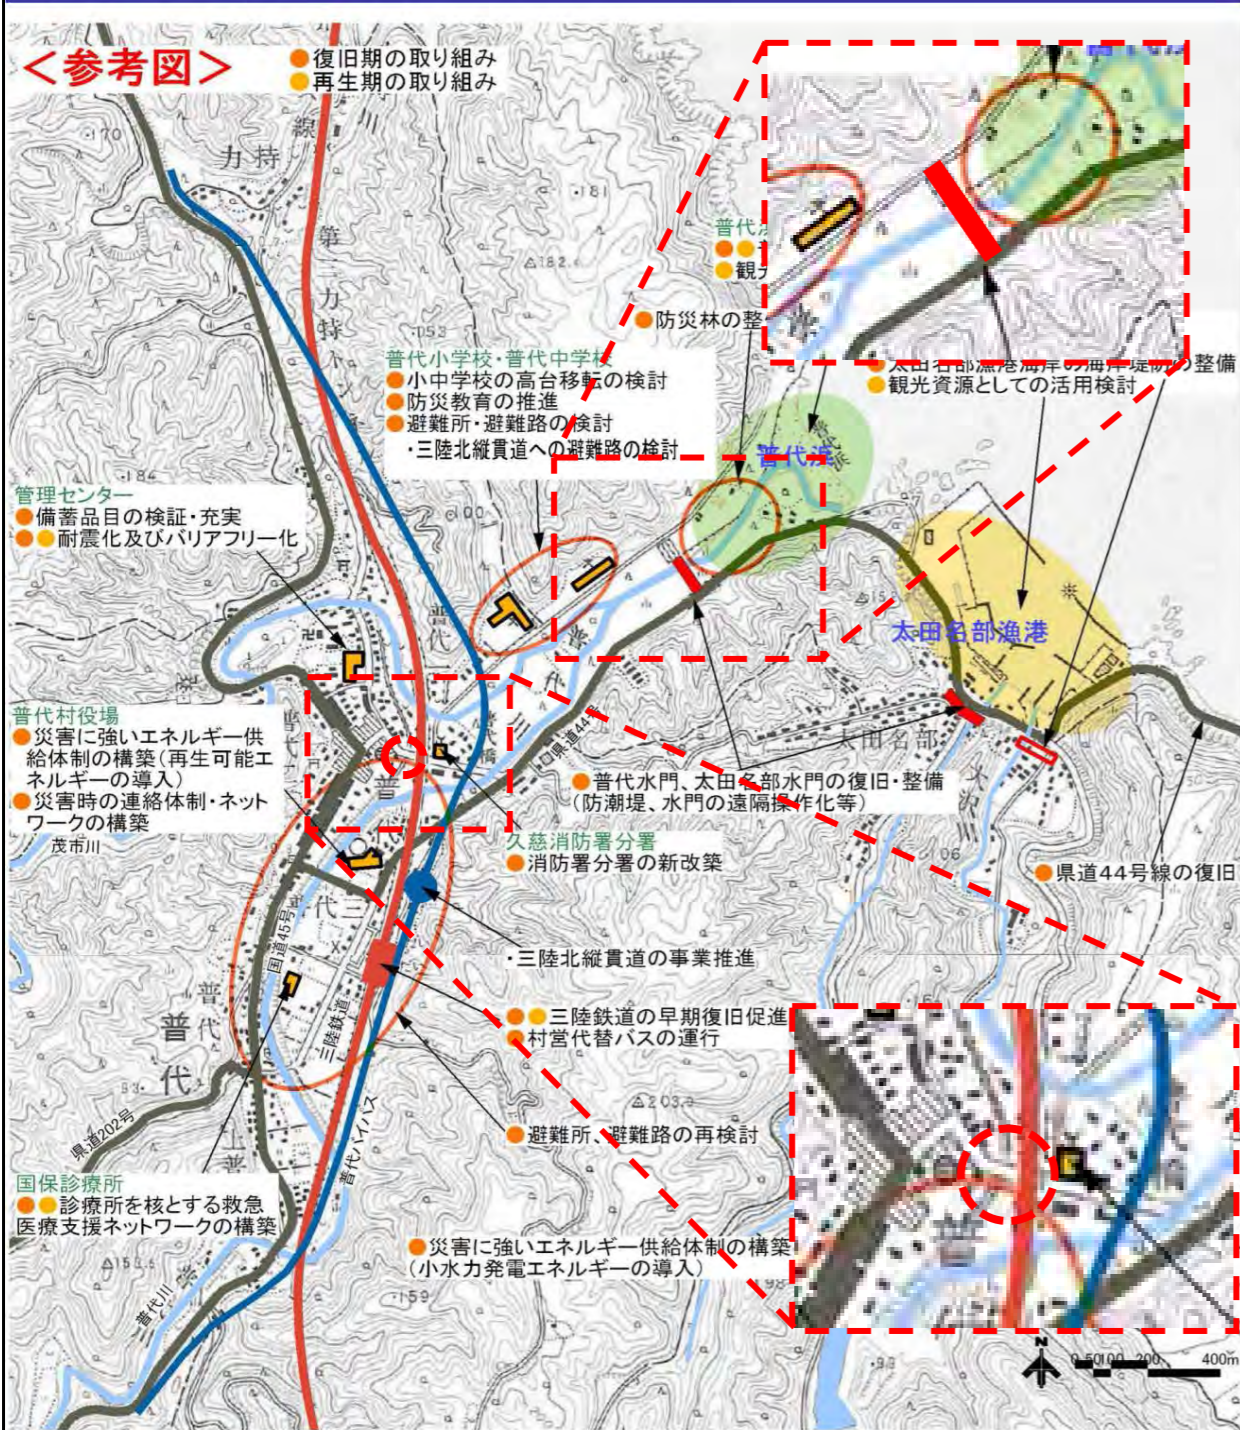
＜参考図＞
●復旧期の取り組み
●再生期の取り組み

力持
第二力持
普代港
●●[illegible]
●観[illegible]
●防災林の整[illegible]

普代小学校・普代中学校
●小中学校の高台移転の検討
●防災教育の推進
●避難所・避難路の検討
・三陸北縦貫道への避難路の検討

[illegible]太田名部漁港海岸の海岸堤防の整備
●観光資源としての活用検討

普代港
太田名部漁港

管理センター
●備蓄品目の検証・充実
●●耐震化及びバリアフリー化

普代村役場
●災害に強いエネルギー供給体制の構築（再生可能エネルギーの導入）
●災害時の連絡体制・ネットワークの構築

茂市川

●普代水門、太田名部水門の復旧・整備（防潮堤、水門の遠隔操作化等）

久慈消防署分署
●消防署分署の新改築

●県道44号線の復旧

・三陸北縦貫道の事業推進

●●三陸鉄道の早期復旧促進
●村営代替バスの運行

●避難所、避難路の再検討

国保診療所
●●診療所を核とする救急医療支援ネットワークの構築

●災害に強いエネルギー供給体制の構築（小水力発電エネルギーの導入）

国道45号
三陸鉄道
普代バイパス
県道44号
県道202号
普代川
太田名部
普代
N
0 50 100 200 400m